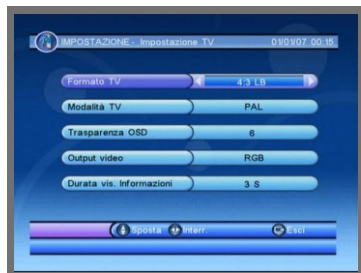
IMPOSTAZIONE - Impostazione TV 01/01/07 00:15

| | |
|---|---|
| Formato TV | 4:3 LB |
| Modalità TV | PAL |
| Trasparenza OSD | 6 |
| Output video | RGB |
| Durata vis. Informazioni | 3 S |

Sposta Interr. Esci